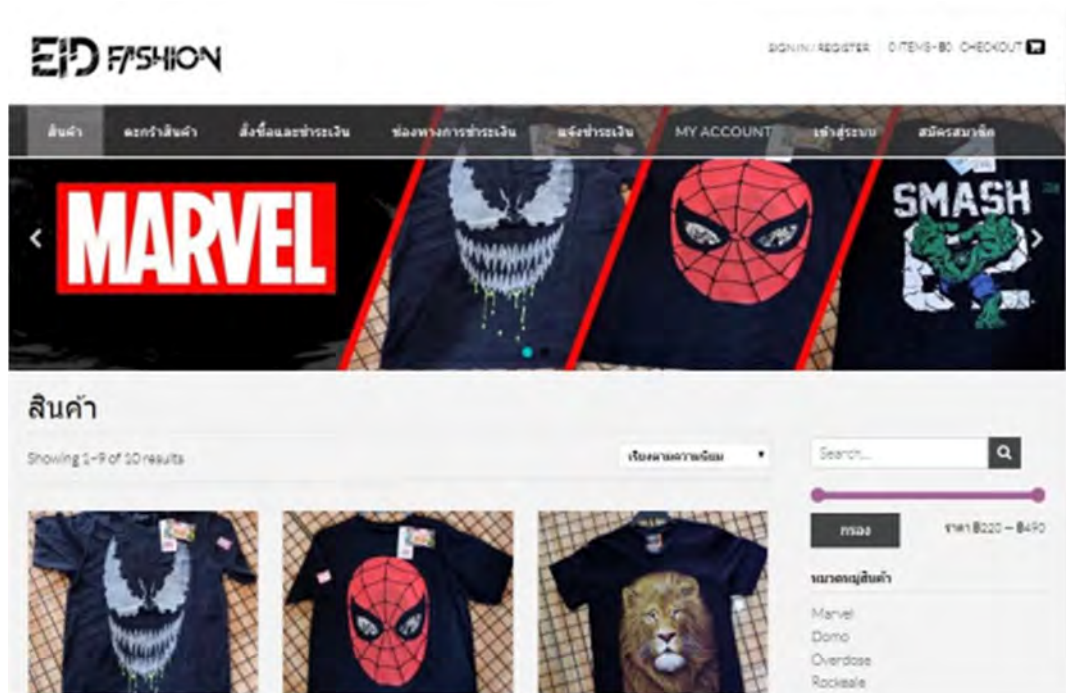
EID FASHION

SIGN IN / REGISTER 0 ITEMS - ฿0 CHECKOUT

สินค้า ตะกร้าสินค้า สั่งซื้อและชำระเงิน ช่องทางการชำระเงิน แจ้งชำระเงิน MY ACCOUNT เข้าสู่ระบบ สมัครสมาชิก

MARVEL

SMASH

สินค้า

Showing 1–9 of 10 results

เรียงตามความนิยม

Search...

กรอง

ราคา ฿220 — ฿490

หมวดหมู่สินค้า

Marvel
Domo
Overdose
Rockeale